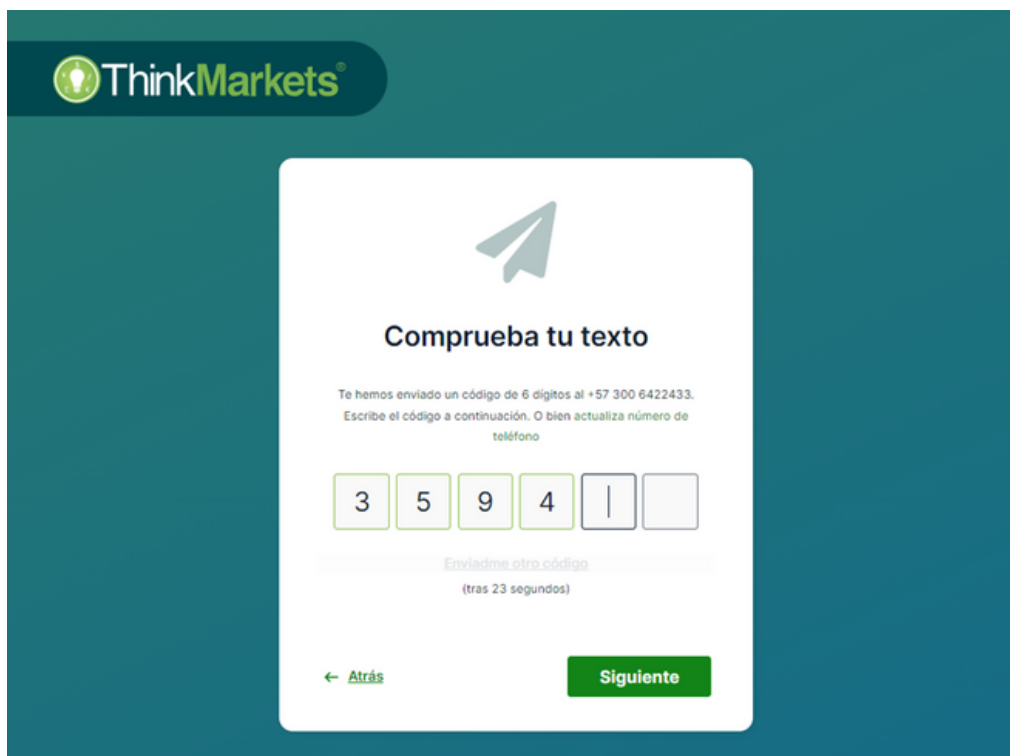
ThinkMarkets®

Comprueba tu texto

Te hemos enviado un código de 6 dígitos al +57 300 6422433. Escribe el código a continuación. O bien actualiza número de teléfono

3 5 9 4

Enviadme otro código

(tras 23 segundos)

← Atrás

Siguiente